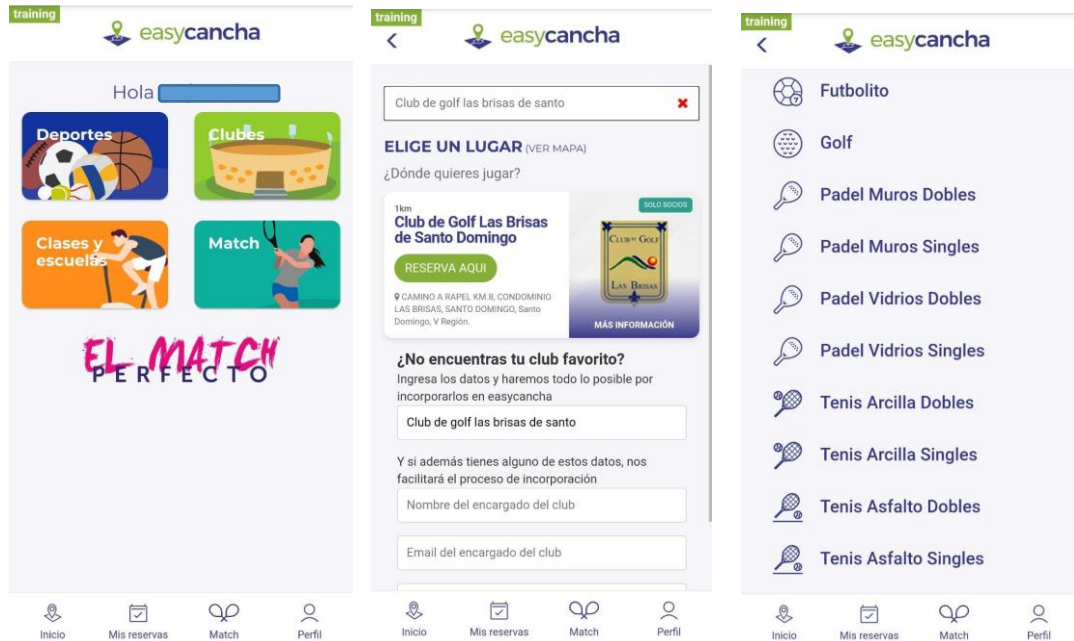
training

easycancha

Hola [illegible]

Deportes

Clubes

Clases y escuelas

Match

EL MATCH PERFECTO

Inicio Mis reservas Match Perfil

training

<

easycancha

Club de golf las brisas de santo ✖

ELIGE UN LUGAR (VER MAPA)

¿Dónde quieres jugar?

1km
Club de Golf Las Brisas de Santo Domingo

RESERVA AQUI

CAMINO A RAPEL KM.8, CONDOMINIO LAS BRISAS, SANTO DOMINGO, Santo Domingo, V Región.

SOLO SOCIOS

CLUB DE GOLF LAS BRISAS

MÁS INFORMACIÓN

¿No encuentras tu club favorito?

Ingresa los datos y haremos todo lo posible por incorporarlos en easycancha

Club de golf las brisas de santo

Y si además tienes alguno de estos datos, nos facilitará el proceso de incorporación

Nombre del encargado del club

Email del encargado del club

Inicio Mis reservas Match Perfil

training

<

easycancha

Futbolito

Golf

Padel Muros Dobles

Padel Muros Singles

Padel Vidrios Dobles

Padel Vidrios Singles

Tenis Arcilla Dobles

Tenis Arcilla Singles

Tenis Asfalto Dobles

Tenis Asfalto Singles

Inicio Mis reservas Match Perfil